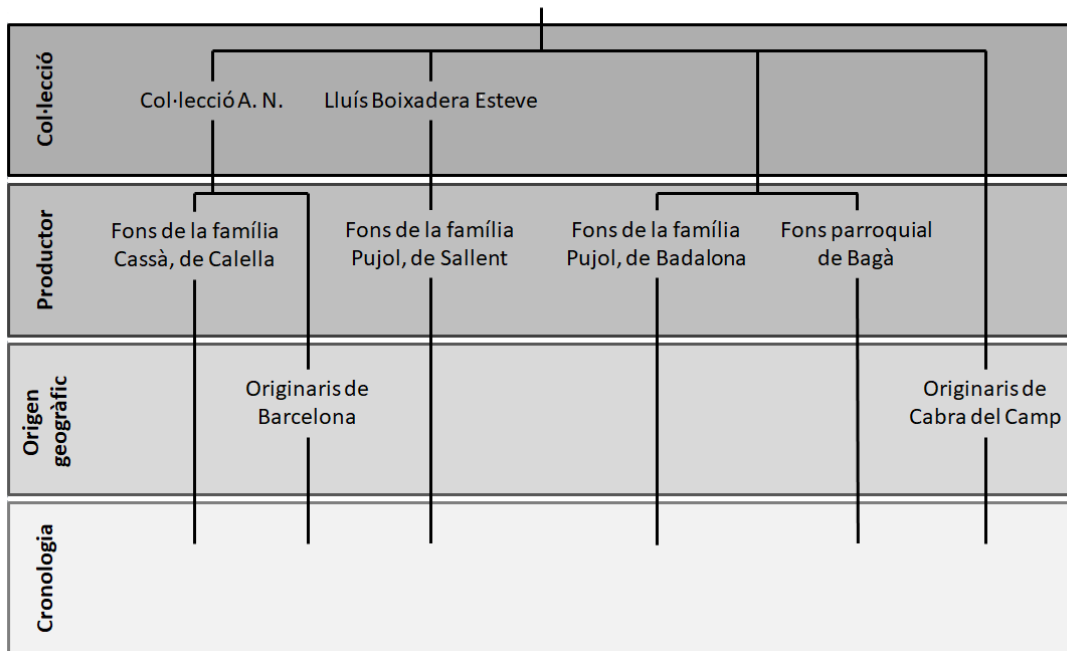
Col·lecció

Col·lecció A. N.

Lluís Boixadera Esteve

Productor

Fons de la família Cassà, de Calella

Fons de la família Pujol, de Sallent

Fons de la família Pujol, de Badalona

Fons parroquial de Bagà

Origen geogràfic

Originaris de Barcelona

Originaris de Cabra del Camp

Cronologia